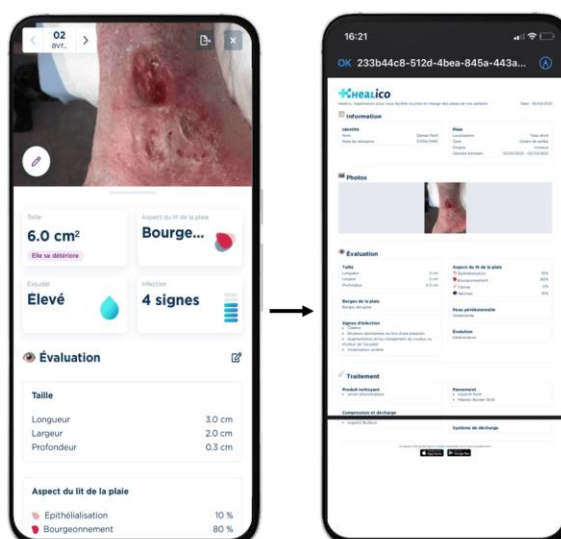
02
AVR.

Taille
6.0 cm²
Elle se détériore

Aspect du lit de la plaie
Bourge...

Exsudat
Élevé

Infection
4 signes

Évaluation

Taille

Longueur 3.0 cm
Largeur 2.0 cm
Profondeur 0.3 cm

Aspect du lit de la plaie

Épithélialisation 10 %
Bourgeonnement 80 %

16:21

OK 233b44c8-512d-4bea-845a-443a...

HEALICO

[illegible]

Information

Identité

Plaie

Photos

Évaluation

Taille
Longueur
Largeur
Profondeur

Aspect du lit de la plaie
Épithélialisation
Bourgeonnement
Fibrine
Nécrose

Berges de la plaie

Peau périlésionnelle

Signes d'infection

Évolution

Traitement

Produit nettoyant

Pansement

Compression et décharge

Système de décharge

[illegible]